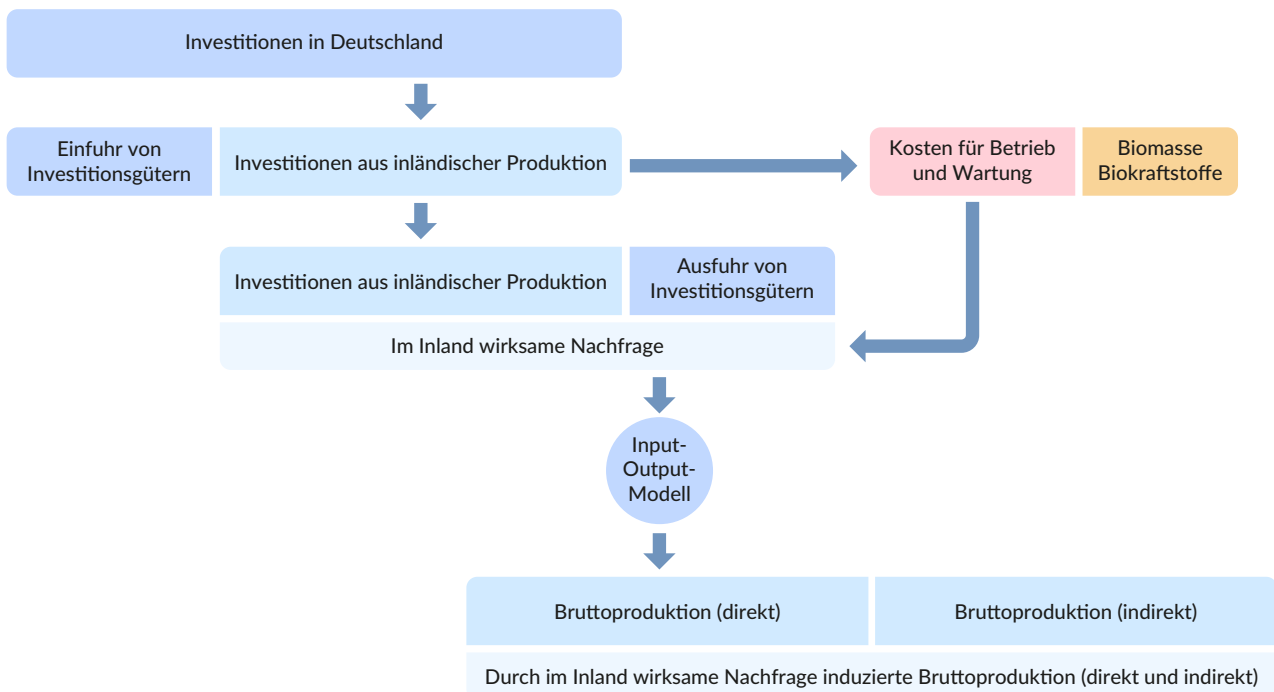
Investitionen in Deutschland

Einfuhr von Investitionsgütern

Investitionen aus inländischer Produktion

Kosten für Betrieb und Wartung

Biomasse Biokraftstoffe

Investitionen aus inländischer Produktion

Ausfuhr von Investitionsgütern

Im Inland wirksame Nachfrage

Input-Output-Modell

Bruttoproduktion (direkt)

Bruttoproduktion (indirekt)

Durch im Inland wirksame Nachfrage induzierte Bruttoproduktion (direkt und indirekt)